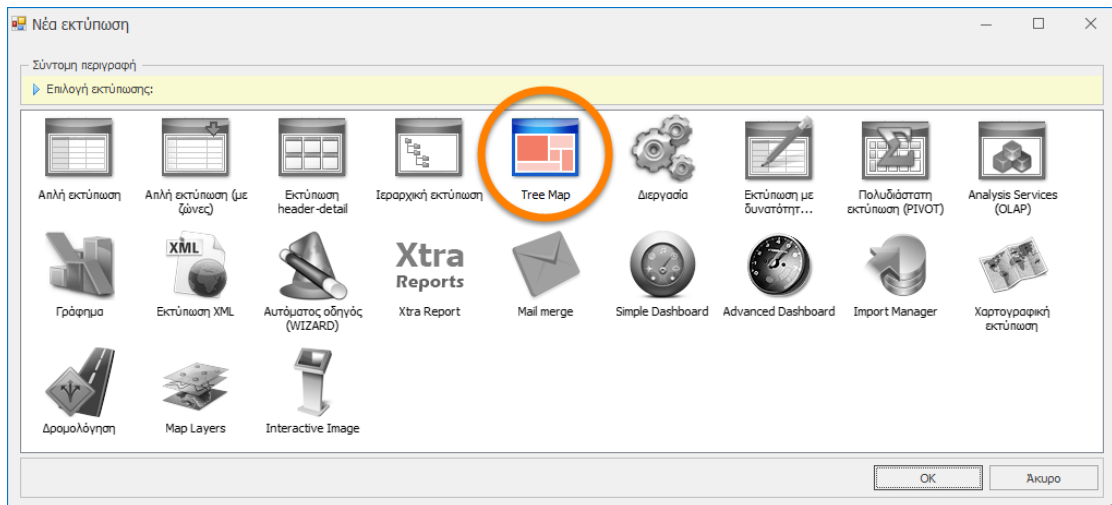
Νέα εκτύπωση

Σύντομη περιγραφή

Επιλογή εκτύπωσης:

Απλή εκτύπωση

Απλή εκτύπωση (με ζώνες)

Εκτύπωση header-detail

Ιεραρχική εκτύπωση

Tree Map

Διεργασία

Εκτύπωση με δυνατότητ...

Πολυδιάστατη εκτύπωση (PIVOT)

Analysis Services (OLAP)

Γράφημα

XML

Εκτύπωση XML

Αυτόματος οδηγός (WIZARD)

Xtra Reports

Xtra Report

Mail merge

Simple Dashboard

Advanced Dashboard

Import Manager

Χαρτογραφική εκτύπωση

Δρομολόγηση

Map Layers

Interactive Image

OK

Άκυρο